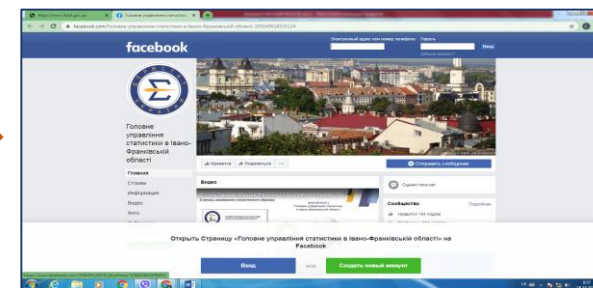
facebook

Электронный адрес или номер телефона
Пароль
Вход

Головне управління статистики в Івано-Франківській області

Главная
Отзывы
Информация
Видео
Фото

Нравится
Поделиться
Отправить сообщение

Видео

Сообщество
Подробнее

Открыть Страницу «Головне управління статистики в Івано-Франківській області» на Facebook

Вход
или
Создать новый аккаунт